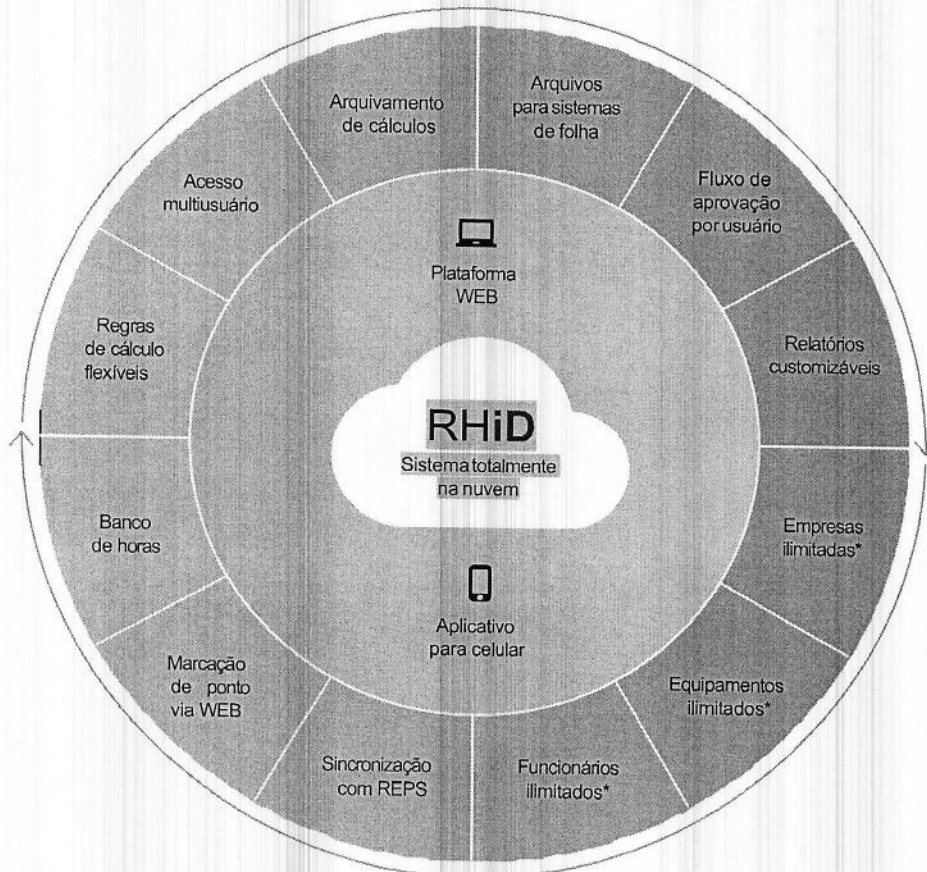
Arquivamento de cálculos

Arquivos para sistemas de folha

Fluxo de aprovação por usuário

Relatórios customizáveis

Empresas ilimitadas*

Equipamentos ilimitados*

Funcionários ilimitados*

Sincronização com REPS

Marcação de ponto via WEB

Banco de horas

Regras de cálculo flexíveis

Acesso multiusuário

Plataforma WEB

RHiD
Sistema totalmente na nuvem

Aplicativo para celular